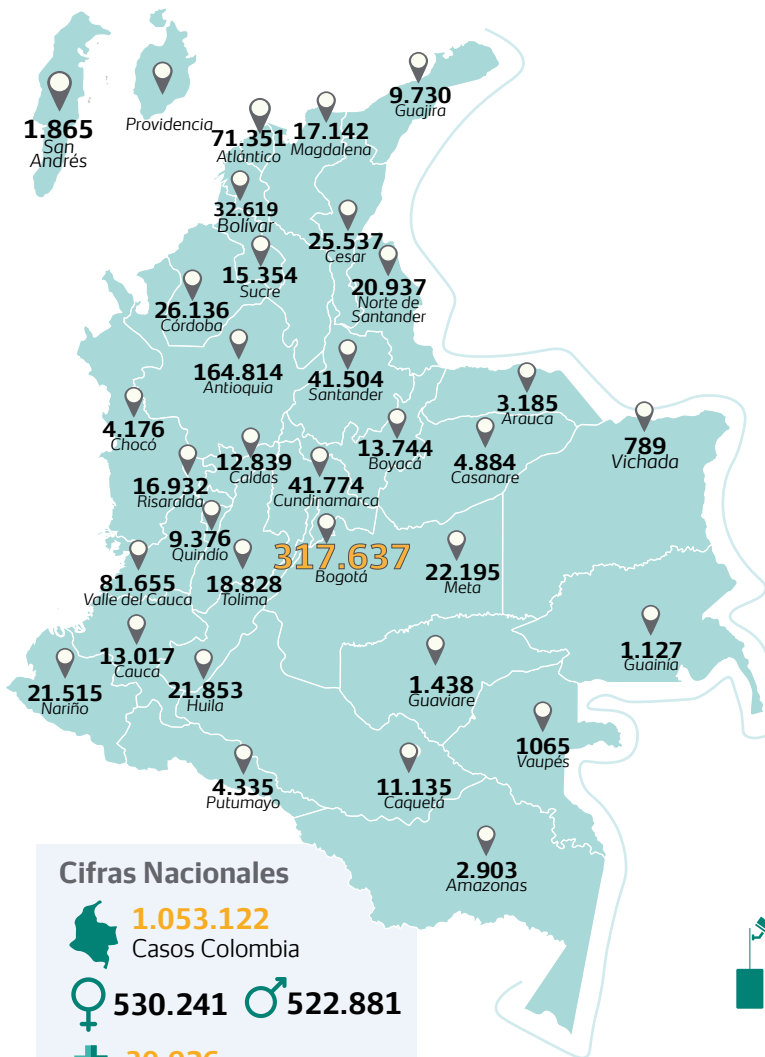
1.865
San Andrés

Providencia

71.351
Atlántico

17.142
Magdalena

9.730
Guajira

32.619
Bolívar

25.537
Cesar

15.354
Sucre

20.937
Norte de Santander

26.136
Córdoba

164.814
Antioquia

41.504
Santander

3.185
Arauca

4.176
Chocó

13.744
Boyacá

4.884
Casanare

789
Vichada

12.839
Caldas

16.932
Risaralda

41.774
Cundinamarca

9.376
Quindío

317.637
Bogotá

22.195
Meta

81.655
Valle del Cauca

18.828
Tolima

1.127
Guainía

13.017
Cauca

21.515
Nariño

21.853
Huila

1.438
Guaviare

1065
Vaupés

4.335
Putumayo

11.135
Caquetá

2.903
Amazonas

Cifras Nacionales
1.053.122
Casos Colombia
530.241
522.881
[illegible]